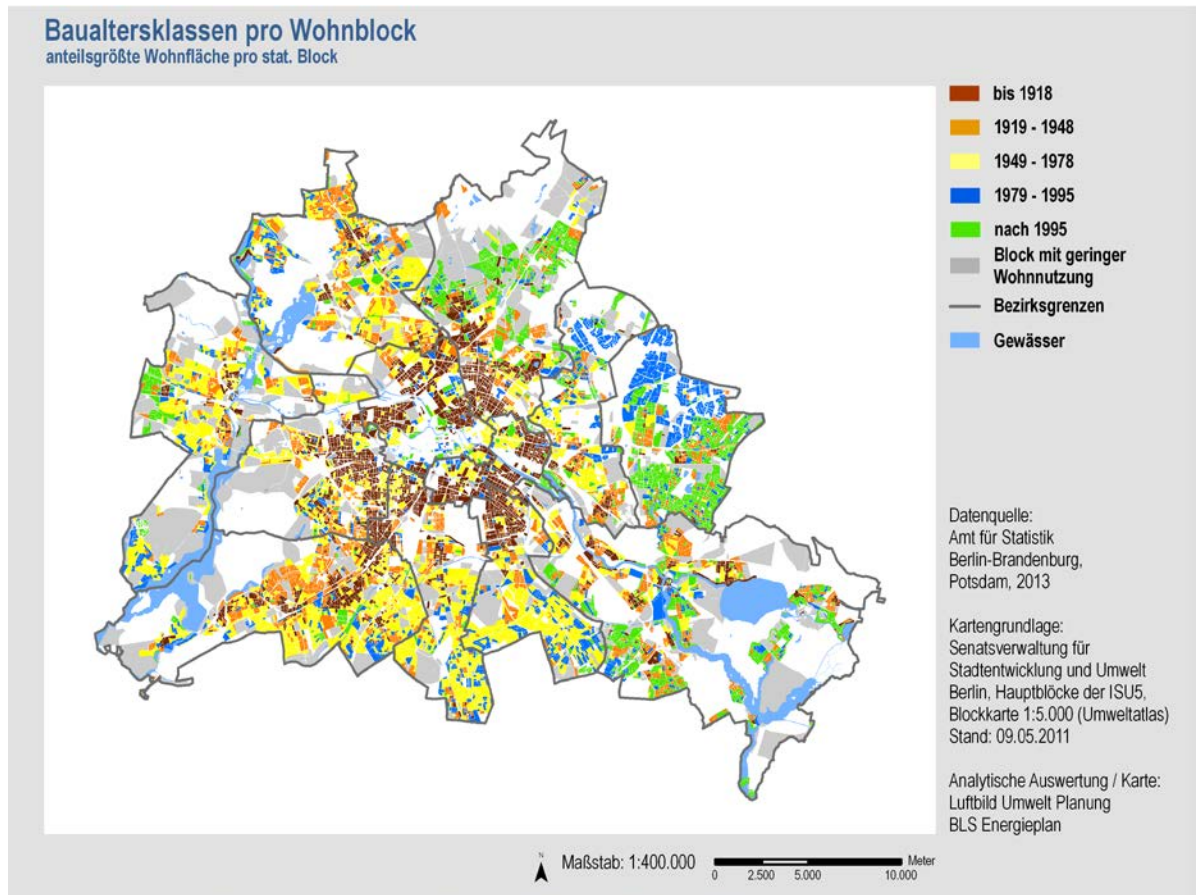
Baualtersklassen pro Wohnblock
anteilsgrößte Wohnfläche pro stat. Block

bis 1918
1919 - 1948
1949 - 1978
1979 - 1995
nach 1995
Block mit geringer Wohnnutzung
Bezirksgrenzen
Gewässer

Datenquelle:
Amt für Statistik Berlin-Brandenburg, Potsdam, 2013

Kartengrundlage:
Senatsverwaltung für Stadtentwicklung und Umwelt Berlin, Hauptblöcke der ISU5, Blockkarte 1:5.000 (Umweltatlas) Stand: 09.05.2011

Analytische Auswertung / Karte:
Luftbild Umwelt Planung
BLS Energieplan

N
Maßstab: 1:400.000
Meter
0 2.500 5.000 10.000